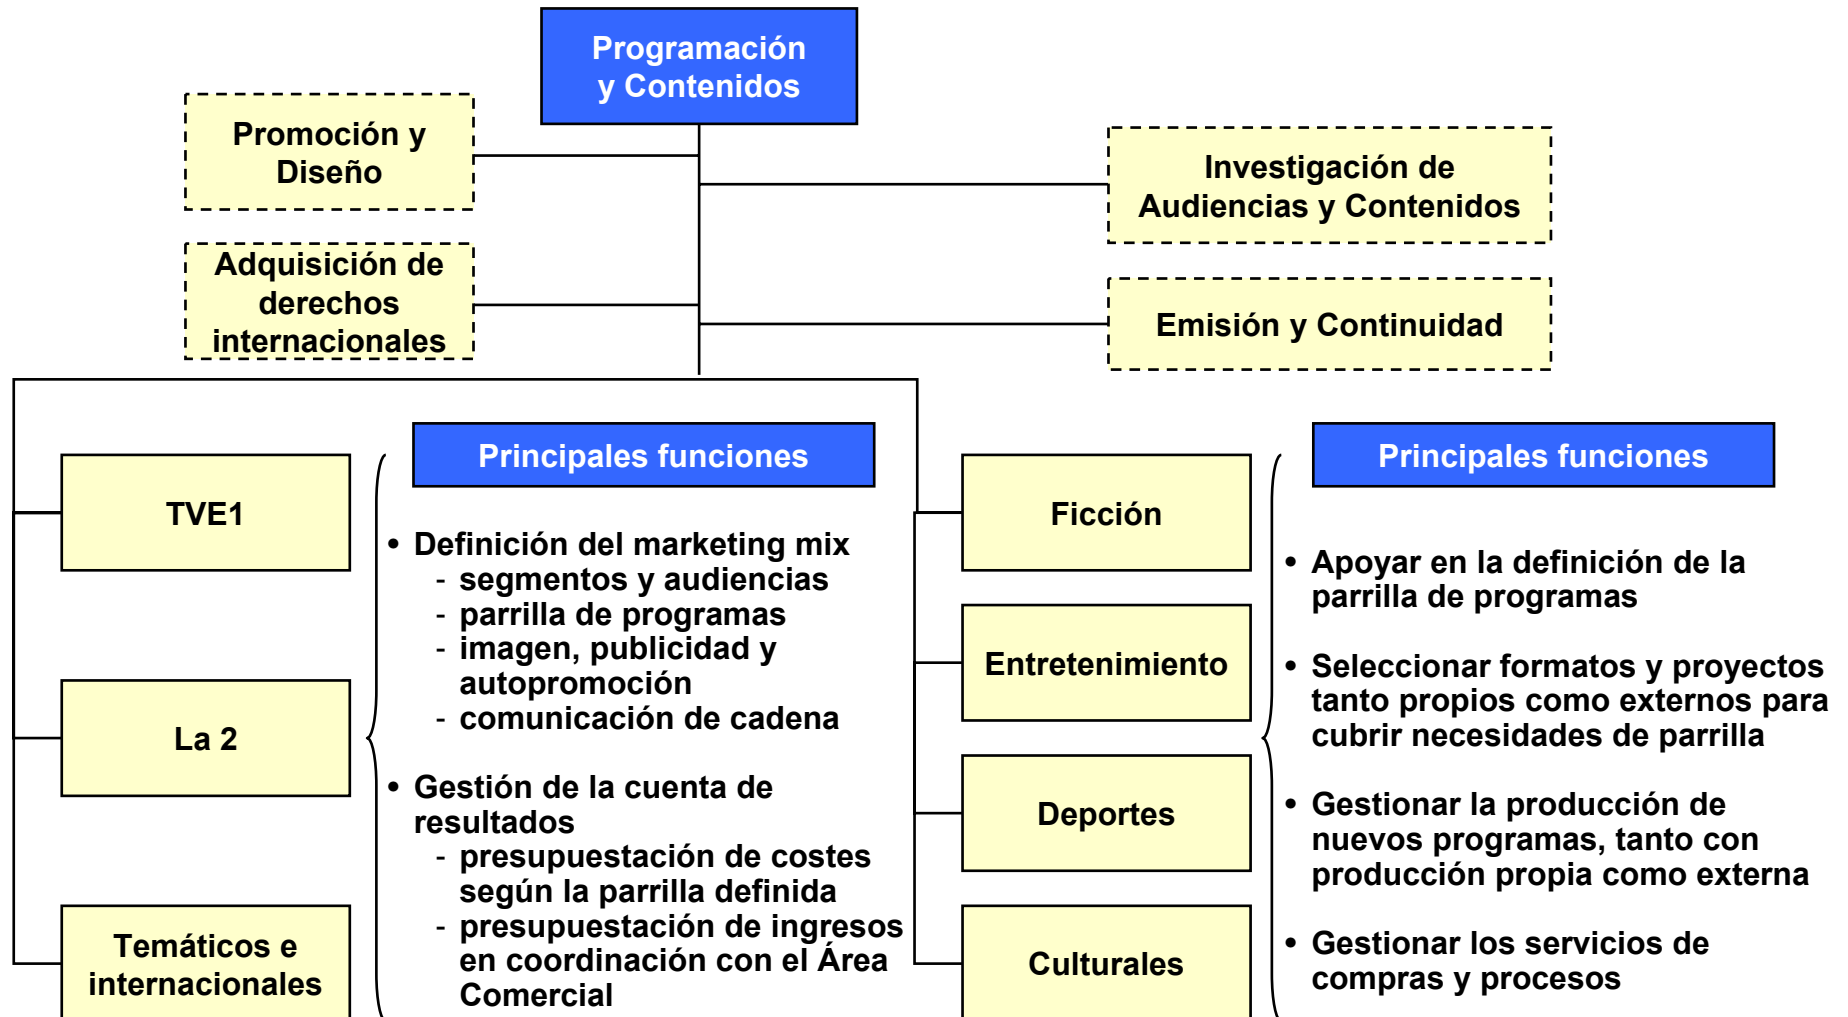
Programación y Contenidos

Promoción y Diseño

Adquisición de derechos internacionales

Investigación de Audiencias y Contenidos

Emisión y Continuidad

TVE1

La 2

Temáticos e internacionales

Principales funciones

• Definición del marketing mix
- segmentos y audiencias
- parrilla de programas
- imagen, publicidad y autopromoción
- comunicación de cadena

• Gestión de la cuenta de resultados
- presupuestación de costes según la parrilla definida
- presupuestación de ingresos en coordinación con el Área Comercial

Ficción

Entretenimiento

Deportes

Culturales

Principales funciones

• Apoyar en la definición de la parrilla de programas

• Seleccionar formatos y proyectos tanto propios como externos para cubrir necesidades de parrilla

• Gestionar la producción de nuevos programas, tanto con producción propia como externa

• Gestionar los servicios de compras y procesos